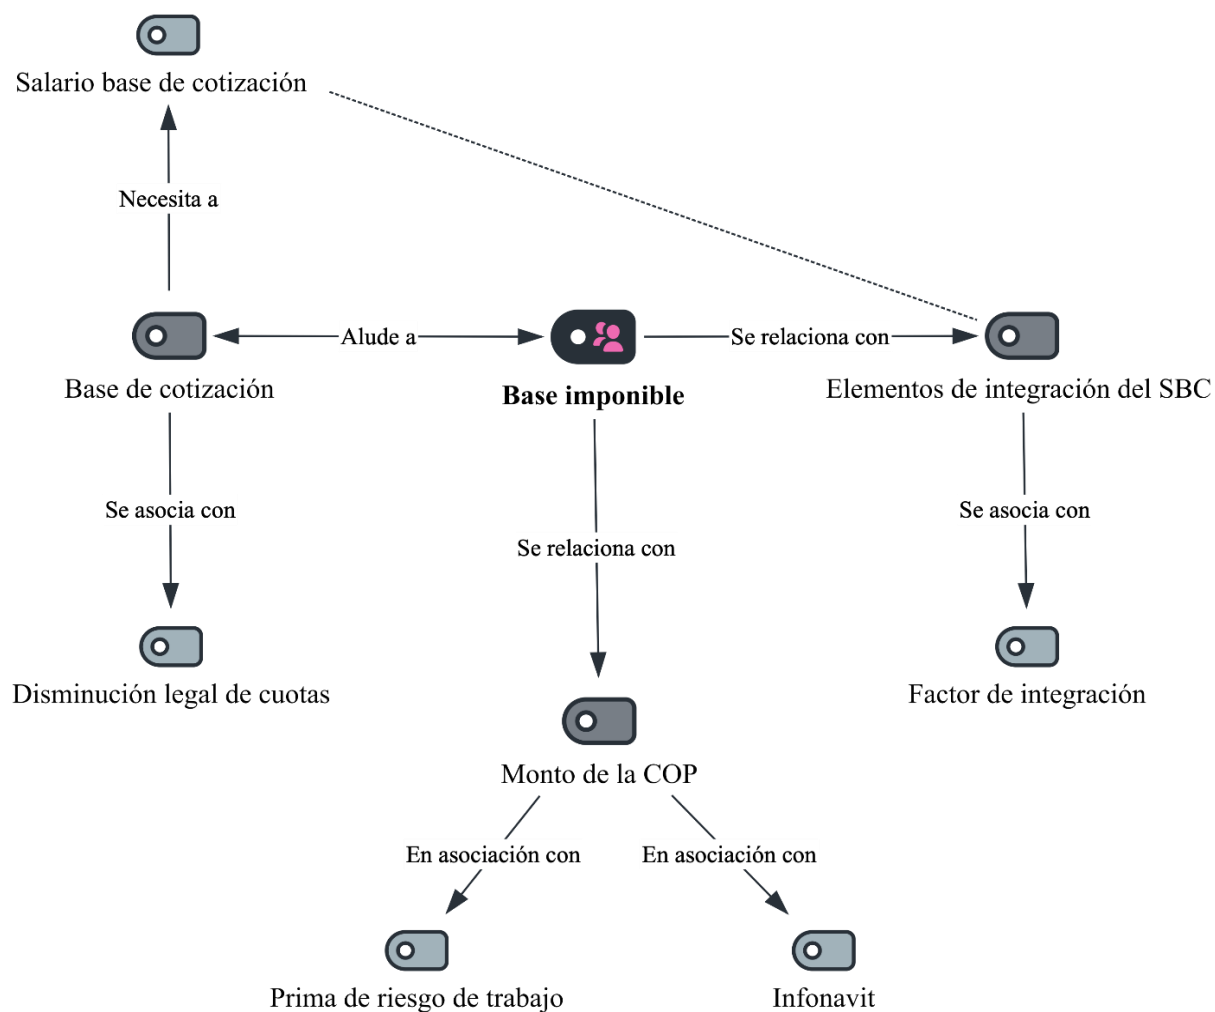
Salario base de cotización

Necesita a

Base de cotización

Alude a

Base imponible

Se relaciona con

Elementos de integración del SBC

Se asocia con

Se relaciona con

Se asocia con

Disminución legal de cuotas

Monto de la COP

Factor de integración

En asociación con

En asociación con

Prima de riesgo de trabajo

Infonavit